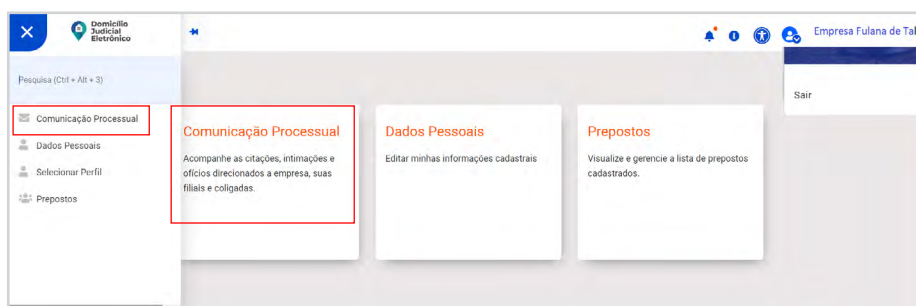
Domicílio Judicial Eletrônico

Pesquisa (Ctrl + Alt + 3)

Comunicação Processual

Dados Pessoais

Selecionar Perfil

Prepostos

Empresa Fulana de Tal

Sair

Comunicação Processual

Acompanhe as citações, intimações e ofícios direcionados a empresa, suas filiais e coligadas.

Dados Pessoais

Editar minhas informações cadastrais

Prepostos

Visualize e gerencie a lista de prepostos cadastrados.